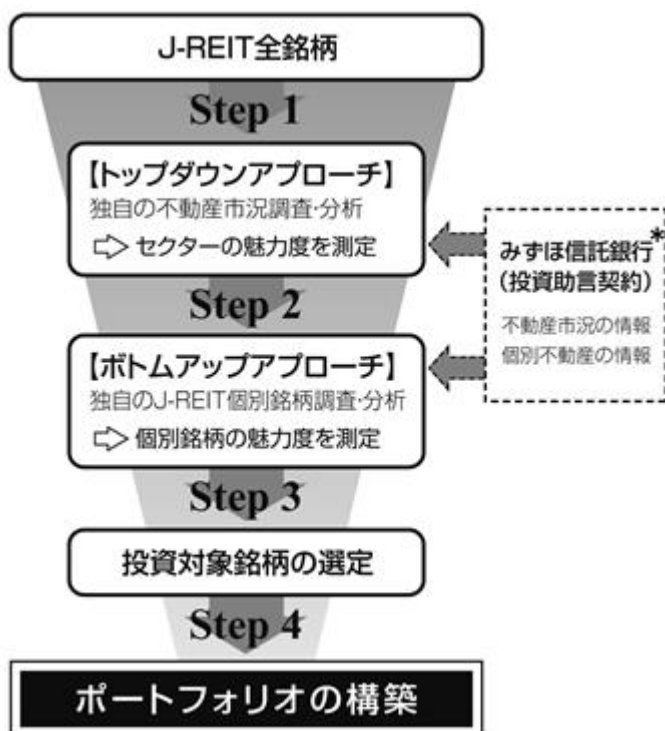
J-REIT全銘柄

Step 1

【トップダウンアプローチ】
独自の不動産市況調査·分析
セクターの魅力度を測定

みずほ信託銀行*
(投資助言契約)
不動産市況の情報
個別不動産の情報

Step 2

【ボトムアップアプローチ】
独自のJ-REIT個別銘柄調査·分析
個別銘柄の魅力度を測定

Step 3

投資対象銘柄の選定

Step 4

ポートフォリオの構築